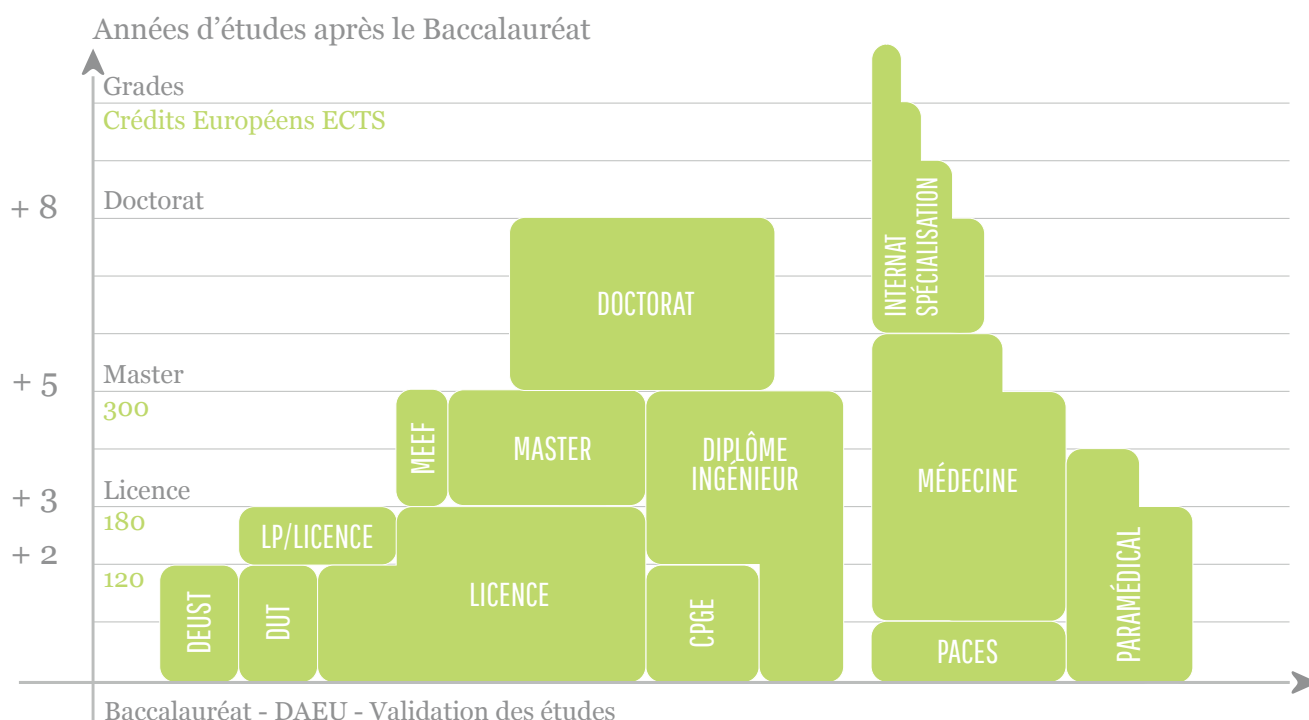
Années d'études après le Baccalauréat

Grades
Crédits Européens ECTS

+ 8 Doctorat

+ 5 Master
300

+ 3 Licence
180
+ 2
120

DOCTORAT

INTERNAT SPÉCIALISATION

MEEF

MASTER

DIPLÔME INGÉNIEUR

MÉDECINE

LP/LICENCE

LICENCE

DEUST

DUT

CPGE

PACES

PARAMÉDICAL

Baccalauréat - DAEU - Validation des études